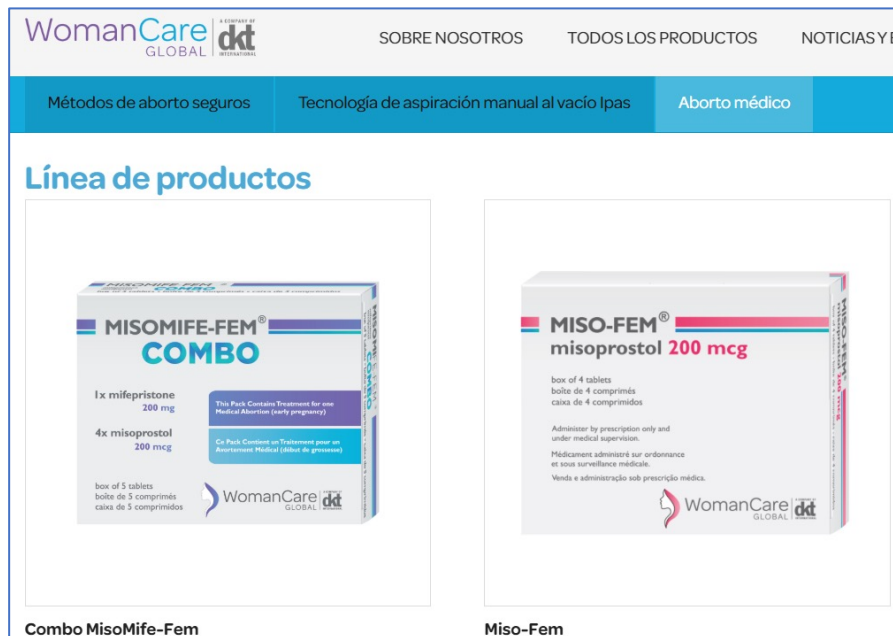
WomanCare GLOBAL | A COMPANY OF dkt INTERNATIONAL

SOBRE NOSOTROS TODOS LOS PRODUCTOS NOTICIAS Y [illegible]

Métodos de aborto seguros Tecnología de aspiración manual al vacío Ipas Aborto médico

Línea de productos

MISOMIFE-FEM®
COMBO

1x mifepristone
200 mg

4x misoprostol
200 mcg

This Pack Contains Treatment for one Medical Abortion (early pregnancy)

Ce Pack Contient un Traitement pour un Avortement Médical (début de grossesse)

box of 5 tablets
boîte de 5 comprimés
caixa de 5 comprimidos

WomanCare GLOBAL dkt

MISOMIFE-FEM COMBO

MISO-FEM®
misoprostol 200 mcg

box of 4 tablets
boîte de 4 comprimés
caixa de 4 comprimidos

Administer by prescription only and under medical supervision.

Médicament administré sur ordonnance et sous surveillance médicale.

Venda e administração sob prescrição médica.

WomanCare GLOBAL dkt

MISO-FEM 200 mcg

Combo MisoMife-Fem

Miso-Fem